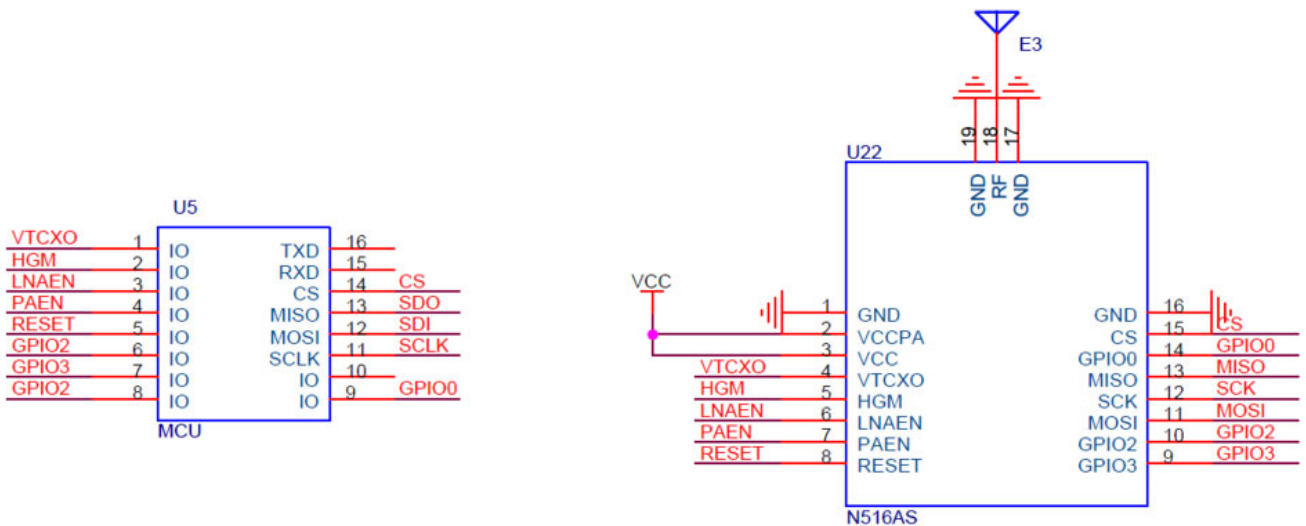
U5

VTCXO 1 IO
HGM 2 IO
LNAEN 3 IO
PAEN 4 IO
RESET 5 IO
GPIO2 6 IO
GPIO3 7 IO
GPIO2 8 IO

TXD 16
RXD 15
CS 14 CS
MISO 13 SDO
MOSI 12 SDI
SCLK 11 SCLK
IO 10
IO 9 GPIO0

MCU

E3

19 GND
18 RF
17 GND

U22

VCC

1 GND
2 VCCPA
3 VCC
VTCXO 4 VTCXO
HGM 5 HGM
LNAEN 6 LNAEN
PAEN 7 PAEN
RESET 8 RESET

GND 16
CS 15 CS
GPIO0 14 GPIO0
MISO 13 MISO
SCK 12 SCK
MOSI 11 MOSI
GPIO2 10 GPIO2
GPIO3 9 GPIO3

N516AS